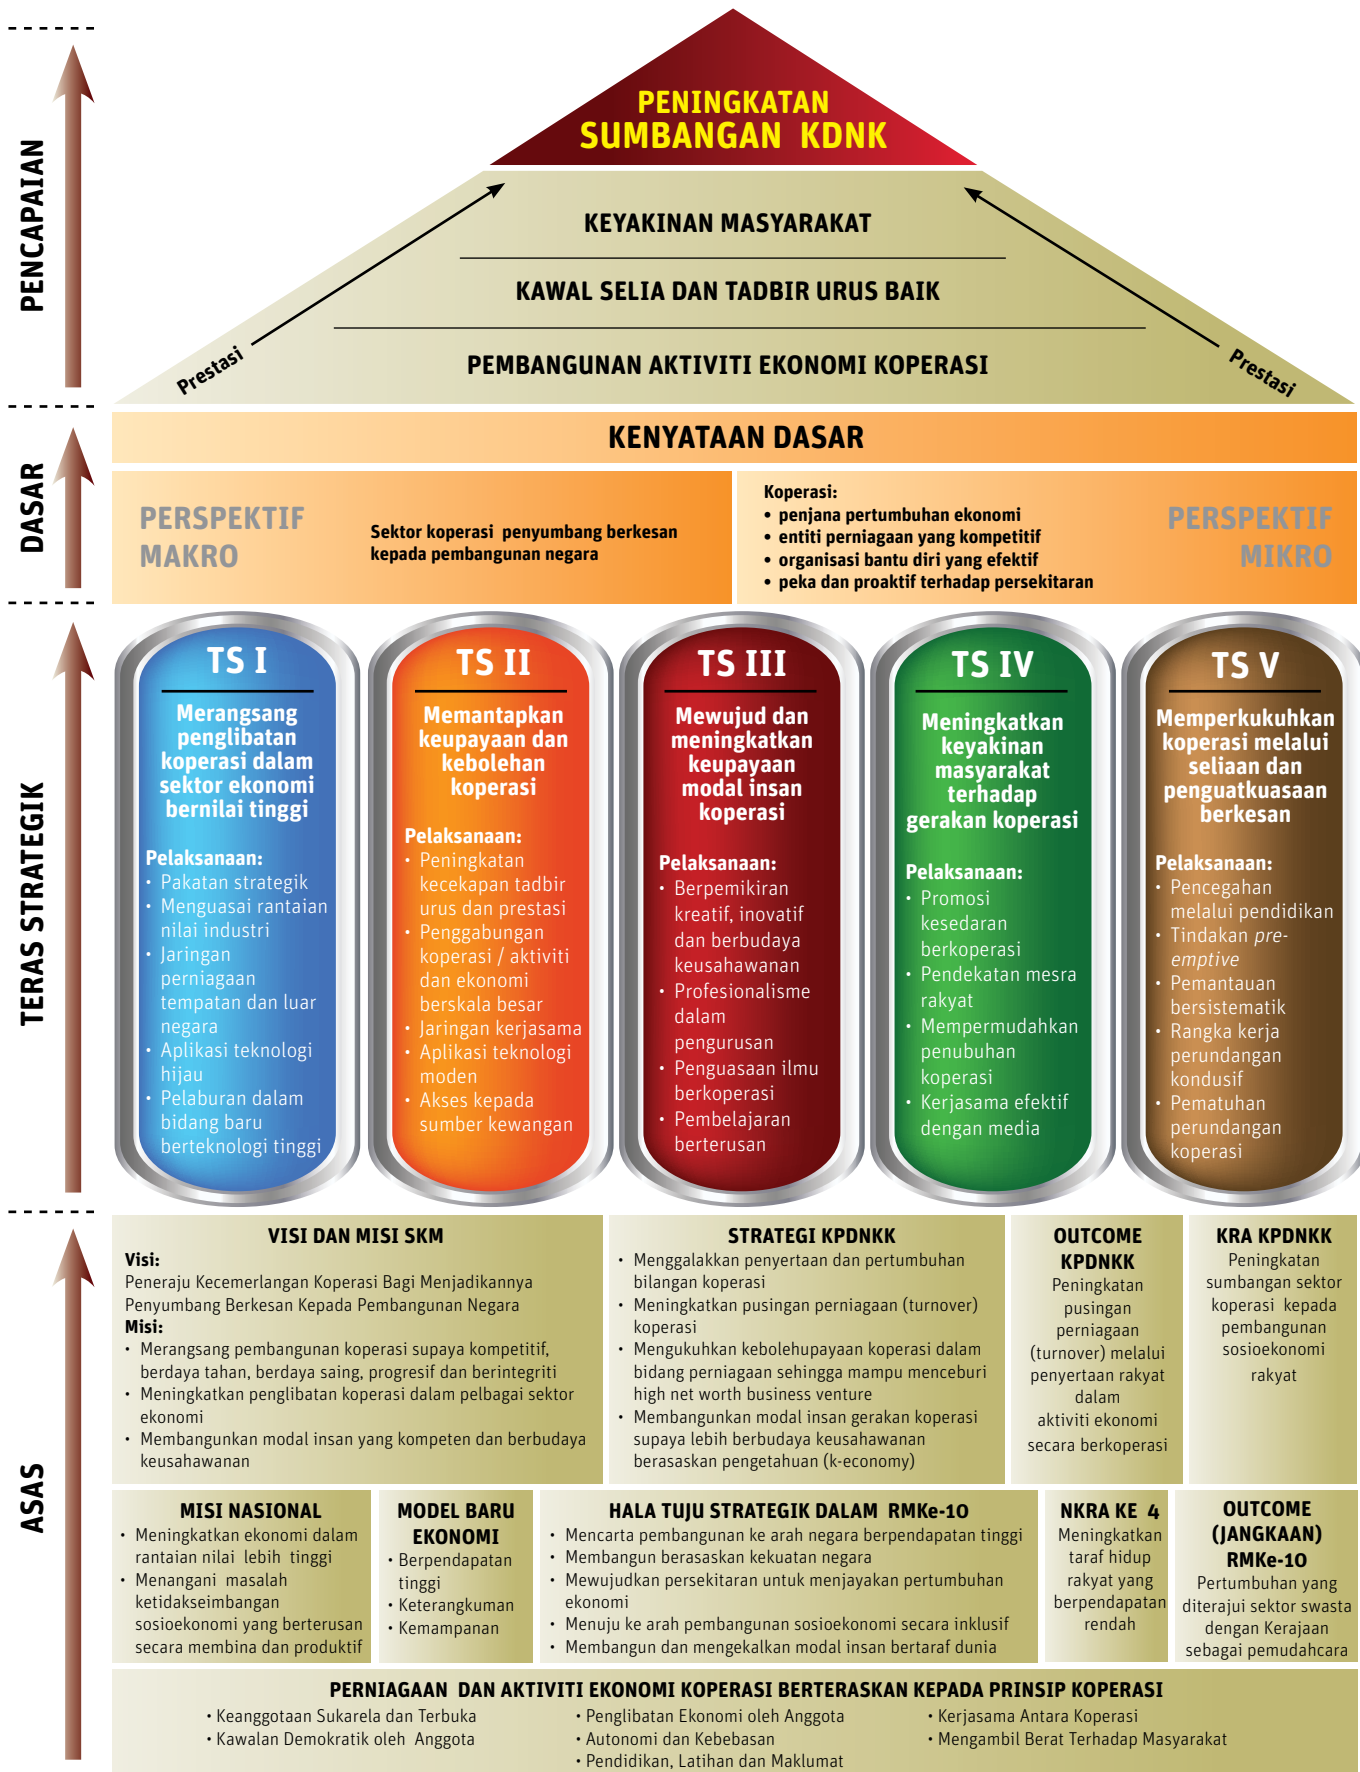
PENCAPAIAN

PENINGKATAN SUMBANGAN KDNK

KEYAKINAN MASYARAKAT

KAWAL SELIA DAN TADBIR URUS BAIK

PEMBANGUNAN AKTIVITI EKONOMI KOPERASI

Prestasi

Prestasi

DASAR

KENYATAAN DASAR

PERSPEKTIF MAKRO

Sektor koperasi penyumbang berkesan kepada pembangunan negara

Koperasi:
• penjana pertumbuhan ekonomi
• entiti perniagaan yang kompetitif
• organisasi bantu diri yang efektif
• peka dan proaktif terhadap persekitaran

PERSPEKTIF MIKRO

TERAS STRATEGIK

TS I
Merangsang penglibatan koperasi dalam sektor ekonomi bernilai tinggi
Pelaksanaan:
• Pakatan strategik
• Menguasai rantaian nilai industri
• Jaringan perniagaan tempatan dan luar negara
• Aplikasi teknologi hijau
• Pelaburan dalam bidang baru berteknologi tinggi

TS II
Memantapkan keupayaan dan kebolehan koperasi
Pelaksanaan:
• Peningkatan kecekapan tadbir urus dan prestasi
• Penggabungan koperasi / aktiviti dan ekonomi berskala besar
• Jaringan kerjasama
• Aplikasi teknologi moden
• Akses kepada sumber kewangan

TS III
Mewujud dan meningkatkan keupayaan modal insan koperasi
Pelaksanaan:
• Berpemikiran kreatif, inovatif dan berbudaya keusahawanan
• Profesionalisme dalam pengurusan
• Penguasaan ilmu berkoperasi
• Pembelajaran berterusan

TS IV
Meningkatkan keyakinan masyarakat terhadap gerakan koperasi
Pelaksanaan:
• Promosi kesedaran berkoperasi
• Pendekatan mesra rakyat
• Mempermudahkan penubuhan koperasi
• Kerjasama efektif dengan media

TS V
Memperkukuhkan koperasi melalui seliaan dan penguatkuasaan berkesan
Pelaksanaan:
• Pencegahan melalui pendidikan
• Tindakan *pre-emptive*
• Pemantauan bersistematik
• Rangka kerja perundangan kondusif
• Pematuhan perundangan koperasi

ASAS

VISI DAN MISI SKM
Visi:
Peneraju Kecemerlangan Koperasi Bagi Menjadikannya Penyumbang Berkesan Kepada Pembangunan Negara
Misi:
• Merangsang pembangunan koperasi supaya kompetitif, berdaya tahan, berdaya saing, progresif dan berintegriti
• Meningkatkan penglibatan koperasi dalam pelbagai sektor ekonomi
• Membangunkan modal insan yang kompeten dan berbudaya keusahawanan

STRATEGI KPDNKK
• Menggalakkan penyertaan dan pertumbuhan bilangan koperasi
• Meningkatkan pusingan perniagaan (turnover) koperasi
• Mengukuhkan kebolehupayaan koperasi dalam bidang perniagaan sehingga mampu menceburi high net worth business venture
• Membangunkan modal insan gerakan koperasi supaya lebih berbudaya keusahawanan berasaskan pengetahuan (k-economy)

OUTCOME KPDNKK
Peningkatan pusingan perniagaan (turnover) melalui penyertaan rakyat dalam aktiviti ekonomi secara berkoperasi

KRA KPDNKK
Peningkatan sumbangan sektor koperasi kepada pembangunan sosioekonomi rakyat

MISI NASIONAL
• Meningkatkan ekonomi dalam rantaian nilai lebih tinggi
• Menangani masalah ketidakseimbangan sosioekonomi yang berterusan secara membina dan produktif

MODEL BARU EKONOMI
• Berpendapatan tinggi
• Keterangkuman
• Kemampanan

HALA TUJU STRATEGIK DALAM RMKe-10
• Mencarta pembangunan ke arah negara berpendapatan tinggi
• Membangun berasaskan kekuatan negara
• Mewujudkan persekitaran untuk menjayakan pertumbuhan ekonomi
• Menuju ke arah pembangunan sosioekonomi secara inklusif
• Membangun dan mengekalkan modal insan bertaraf dunia

NKRA KE 4
Meningkatkan taraf hidup rakyat yang berpendapatan rendah

OUTCOME (JANGKAAN) RMKe-10
Pertumbuhan yang diterajui sektor swasta dengan Kerajaan sebagai pemudahcara

PERNIAGAAN DAN AKTIVITI EKONOMI KOPERASI BERTERASKAN KEPADA PRINSIP KOPERASI
• Keanggotaan Sukarela dan Terbuka
• Kawalan Demokratik oleh Anggota
• Penglibatan Ekonomi oleh Anggota
• Autonomi dan Kebebasan
• Pendidikan, Latihan dan Maklumat
• Kerjasama Antara Koperasi
• Mengambil Berat Terhadap Masyarakat